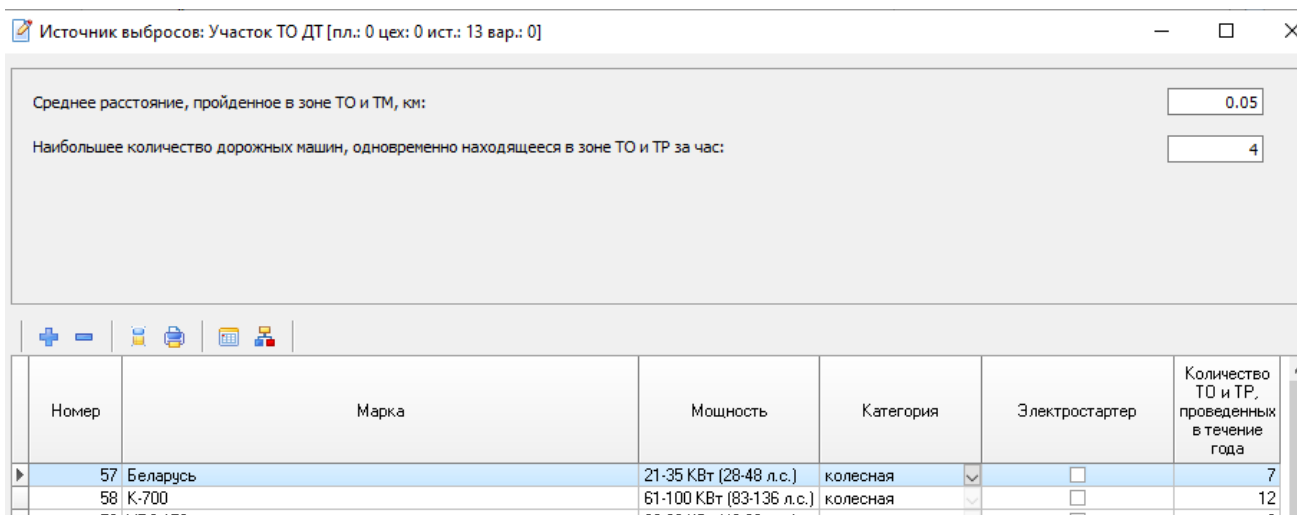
Источник выбросов: Участок ТО ДТ [пл.: 0 цех: 0 ист.: 13 вар.: 0]

Среднее расстояние, пройденное в зоне ТО и ТМ, км: 0.05

Наибольшее количество дорожных машин, одновременно находящееся в зоне ТО и ТР за час: 4

| Номер | Марка | Мощность | Категория | Электростартер | Количество ТО и ТР, проведенных в течение года |
|---|---|---|---|---|---|
| 57 | Беларусь | 21-35 КВт (28-48 л.с.) | колесная | | 7 |
| 58 | К-700 | 61-100 КВт (83-136 л.с.) | колесная | | 12 |
| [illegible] | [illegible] | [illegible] | | | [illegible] |